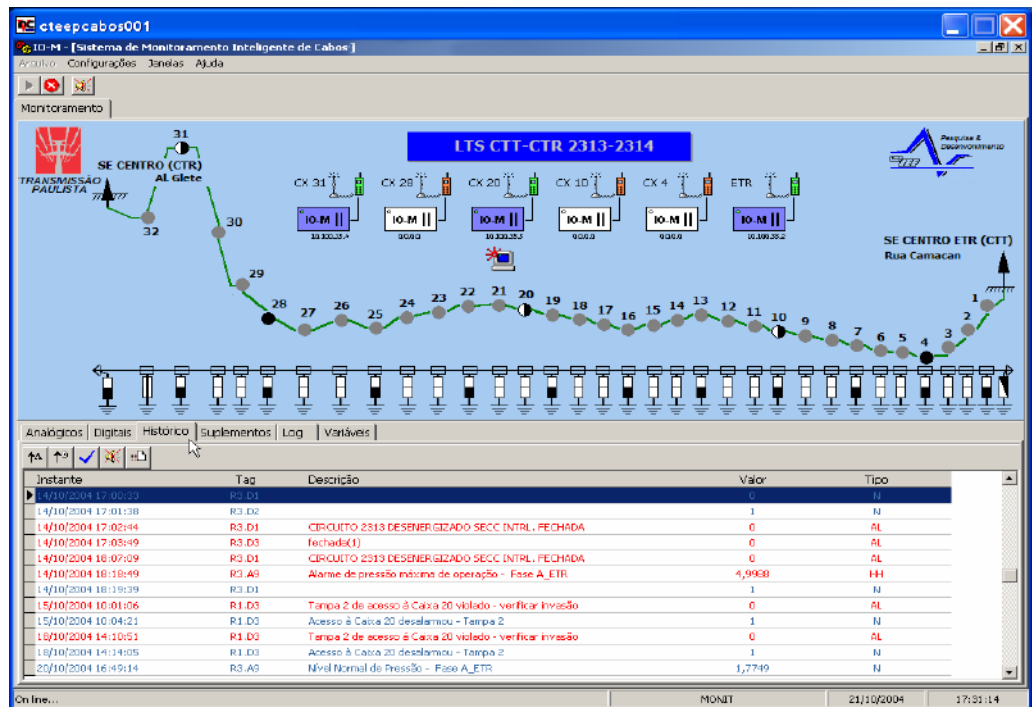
cteepcabos001

IO-M - [Sistema de Monitoramento Inteligente de Cabos]

Arquivo Configurações Janelas Ajuda

Monitoramento

TRANSMISSÃO PAULISTA

SE CENTRO (CTR) Al. Glete

LTS CTT-CTR 2313-2314

Pesquisa & Desenvolvimento

CX 31 CX 28 CX 20 CX 10 CX 4 ETR

IO-M IO-M IO-M IO-M IO-M IO-M

SE CENTRO ETR (CTT) Rua Camacan

31 32 30 29 28 27 26 25 24 23 22 21 20 19 18 17 16 15 14 13 12 11 10 9 8 7 6 5 4 3 2 1

Analógicos Digitais Histórico Suplementos Log Variáveis

| Instante | Tag | Descrição | Valor | Tipo |
|---|---|---|---|---|
| 14/10/2004 17:00:33 | R3.D1 | | 0 | N |
| 14/10/2004 17:01:38 | R3.D2 | | 1 | N |
| 14/10/2004 17:02:44 | R3.D1 | CIRCUITO 2313 DESENERGIZADO SECC INTRL. FECHADA | 0 | AL |
| 14/10/2004 17:03:49 | R3.D3 | fechada(1) | 0 | AL |
| 14/10/2004 18:07:09 | R3.D1 | CIRCUITO 2313 DESENERGIZADO SECC INTRL. FECHADA | 0 | AL |
| 14/10/2004 18:18:49 | R3.A9 | Alarme de pressão máxima de operação - Fase A_ETR | 4,9988 | HH |
| 14/10/2004 18:19:39 | R1.D3 | | 1 | N |
| 15/10/2004 10:01:06 | R1.D3 | Tampa 2 de acesso à Caixa 20 violado - verificar invasão | 0 | AL |
| 15/10/2004 10:04:21 | R1.D3 | Acesso à Caixa 20 desalarmou - Tampa 2 | 1 | N |
| 18/10/2004 14:10:51 | R1.D3 | Tampa 2 de acesso à Caixa 20 violado - verificar invasão | 0 | AL |
| 18/10/2004 14:14:05 | R1.D3 | Acesso à Caixa 20 desalarmou - Tampa 2 | 1 | N |
| 20/10/2004 16:49:14 | R3.A9 | Nível Normal de Pressão - Fase A_ETR | 1,7749 | N |

On line... MONIT 21/10/2004 17:31:14